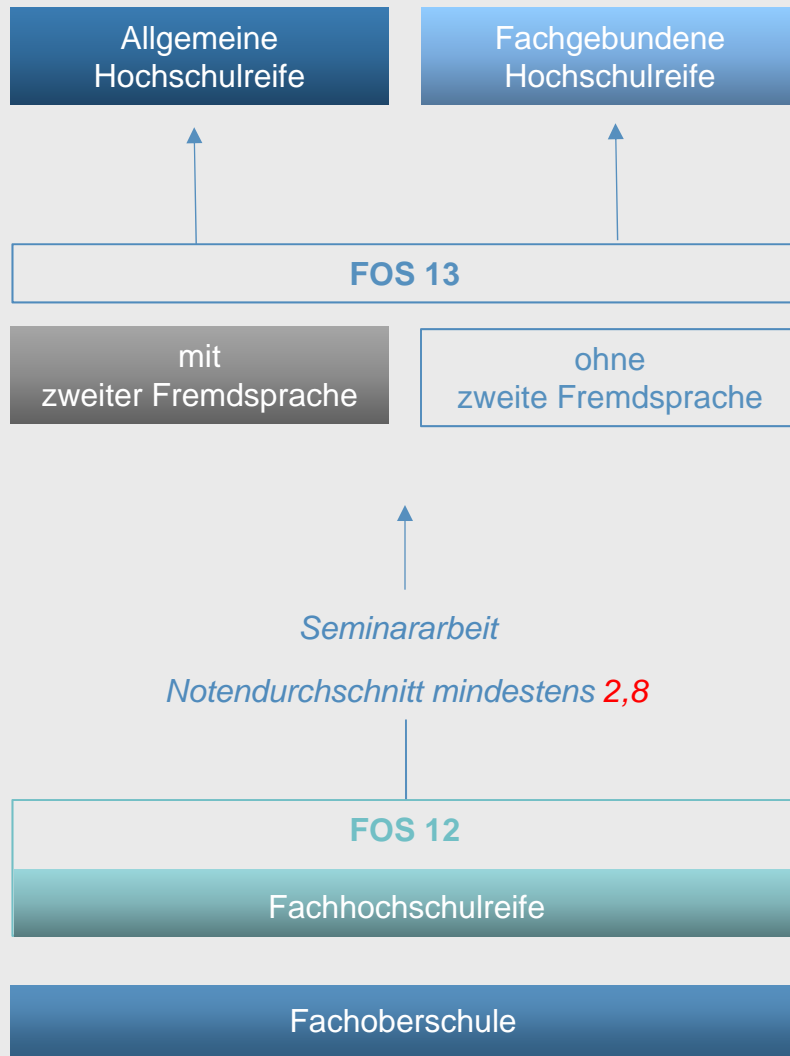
Allgemeine Hochschulreife

Fachgebundene Hochschulreife

FOS 13

mit zweiter Fremdsprache

ohne zweite Fremdsprache

Seminararbeit

Notendurchschnitt mindestens 2,8

FOS 12

Fachhochschulreife

Fachoberschule